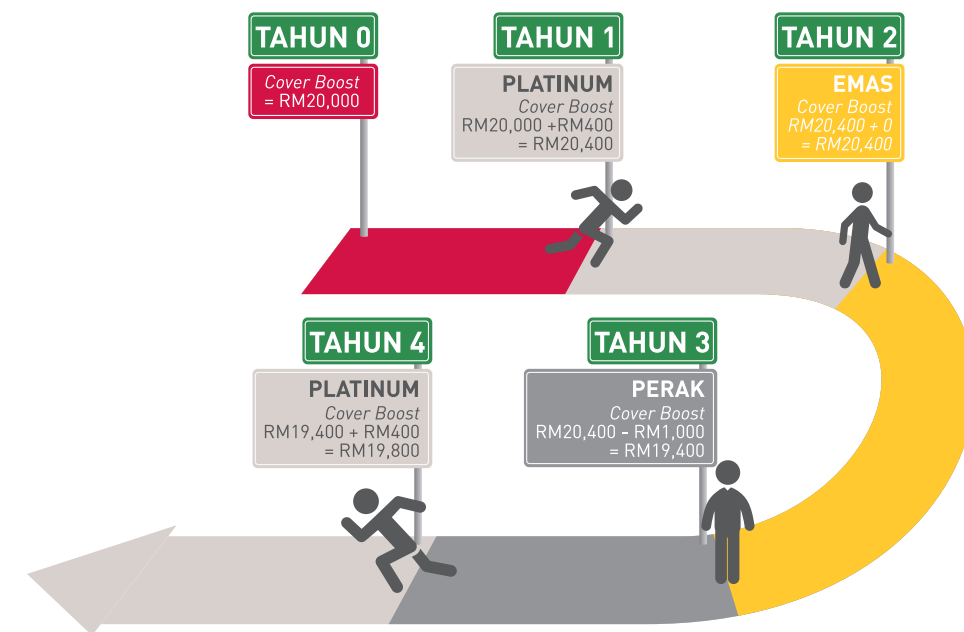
TAHUN 0

Cover Boost
= RM20,000

TAHUN 1

PLATINUM
Cover Boost
RM20,000 +RM400
= RM20,400

TAHUN 2

EMAS
Cover Boost
RM20,400 + 0
= RM20,400

TAHUN 4

PLATINUM
Cover Boost
RM19,400 + RM400
= RM19,800

TAHUN 3

PERAK
Cover Boost
RM20,400 - RM1,000
= RM19,400